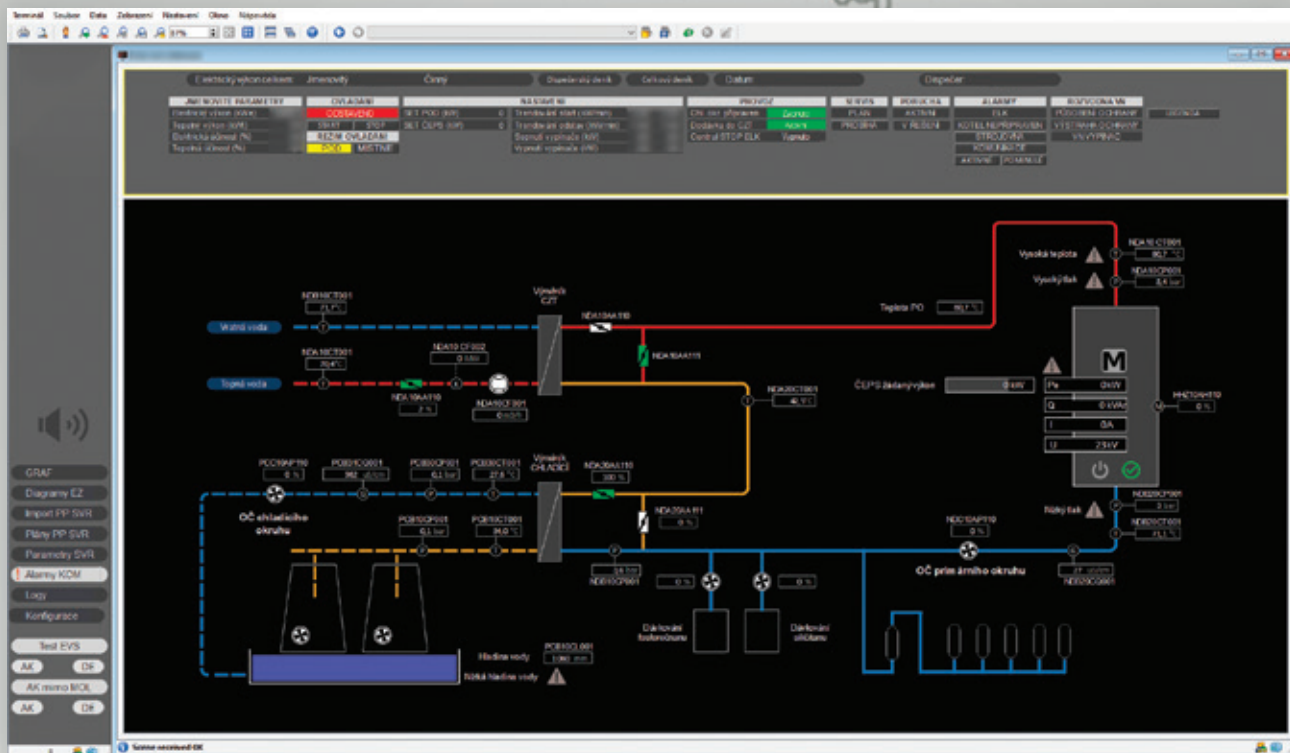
Terminál Soubor Data Zobrazení Nastavení Okno Nápověda

Elektrický výkon celkem: Jmenovitý Činný Dispečerský deník Celkový deník Datum Dispečer

| JMENOVITÉ PARAMETRY | OVLÁDÁNÍ | NASTAVENÍ | PROVOZ | SERVIS | PORUCHA | ALARMY | ROZVODNA VN |
|---|---|---|---|---|---|---|---|
| Elektrický výkon (kWe) | ODSTAVENO | SET POD (kW) 0 / Trendování start (otáčení) | ČN. skr. připraven Zapnuto | PLÁN | AKTIVNÍ | ELK | POSOUZENÍ OCHRANY |
| Tepelný výkon (kWt) | START STOP | SET ČEPS (kW) 0 / Trendování odstav. (otáčení) | Dodávka do CZT Aktivní | PROSBA | V ŘEŠENÍ | KOTEL NEPŘIPRAVEN | VYSTAVENÍ OCHRANY |
| Elektrická účinnost (%) | REŽIM OVLÁDÁNÍ | Sepnutí vypínače (kW) | Central STOP ELK Sepnuto | | | STROJOVNA | VN VYPÍNAČ |
| Tepelná účinnost (%) | DÁLKOVĚ MÍSTNĚ | Vypnutí vypínače (kW) | | | | KOMUNIKACE | |
| | | | | | | AKTIVNÍ POTVRZENÉ | |

GRAF
Diagramy EZ
Import PP SVR
Plány PP SVR
Parametry SVR
Alarmy KOM
Logy
Konfigurace
Test EVS
AK DE
AK mimo MOL
AK DE

Vratná voda
Topná voda
NDA10CT001
NDA10CT001
NDA10CF002
NDA10AA110
NDA10CF001
Výměník CZT
NDA10AA110
NDA10AA111
NDA20CT001
Výměník CHLADIČE
NDA20AA110
NDA20AA111
PCC10AP110
PCB01CQ001
PCB00CP001
PCB00CT001
PCB10CP001
PCB10CT001
OČ chladicího okruhu
NDB10CP001
Dálkování fotovoltaiky
Dálkování chlazení
PCB10CL001
Hladina vody
Nízká hladina vody
Teplota PO
ČEPS žádaný výkon 0 kW
Vysoká teplota
Vysoký tlak
NDA10CT001
NDA00CP001
M
Pe 0kW
Q 0 kVAr
I 0A
U 23kV
MHZ10AH110
Nízký tlak
NDC20CP001
NDB20CT001
NDC10AP110
OČ primárního okruhu
NDB20CQ001